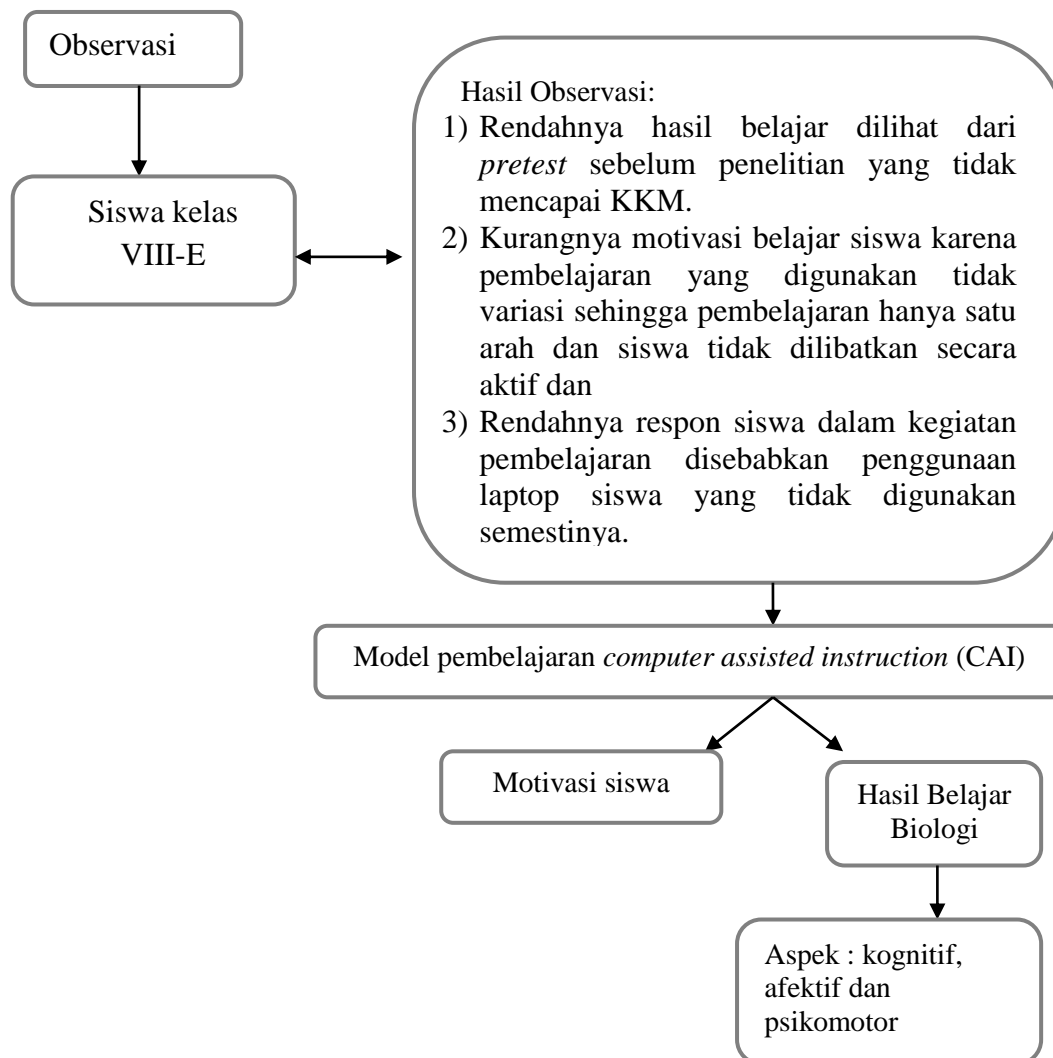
Observasi

Siswa kelas VIII-E

Hasil Observasi:
1) Rendahnya hasil belajar dilihat dari *pretest* sebelum penelitian yang tidak mencapai KKM.
2) Kurangnya motivasi belajar siswa karena pembelajaran yang digunakan tidak variasi sehingga pembelajaran hanya satu arah dan siswa tidak dilibatkan secara aktif dan
3) Rendahnya respon siswa dalam kegiatan pembelajaran disebabkan penggunaan laptop siswa yang tidak digunakan semestinya.

Model pembelajaran *computer assisted instruction* (CAI)

Motivasi siswa

Hasil Belajar Biologi

Aspek : kognitif, afektif dan psikomotor